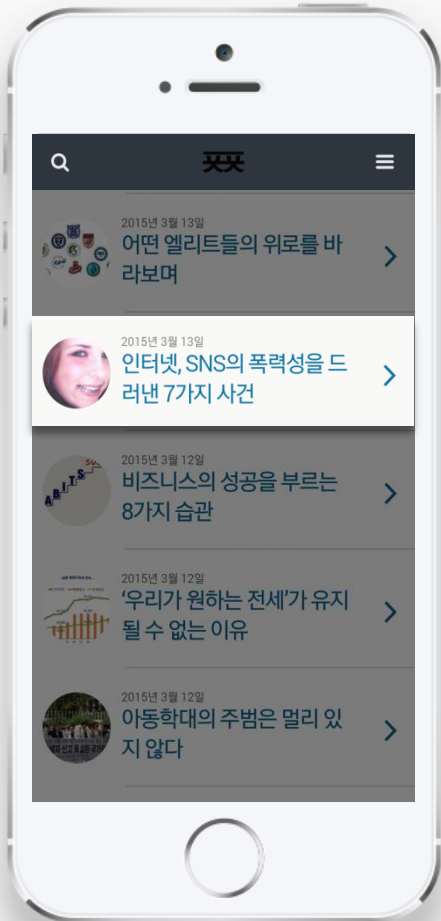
2015년 3월 13일
어떤 엘리트들의 위로를 바라보며

2015년 3월 13일
인터넷, SNS의 폭력성을 드러낸 7가지 사건

2015년 3월 12일
비즈니스의 성공을 부르는 8가지 습관

2015년 3월 12일
'우리가 원하는 전세'가 유지될 수 없는 이유

2015년 3월 12일
아동학대의 주범은 멀리 있지 않다